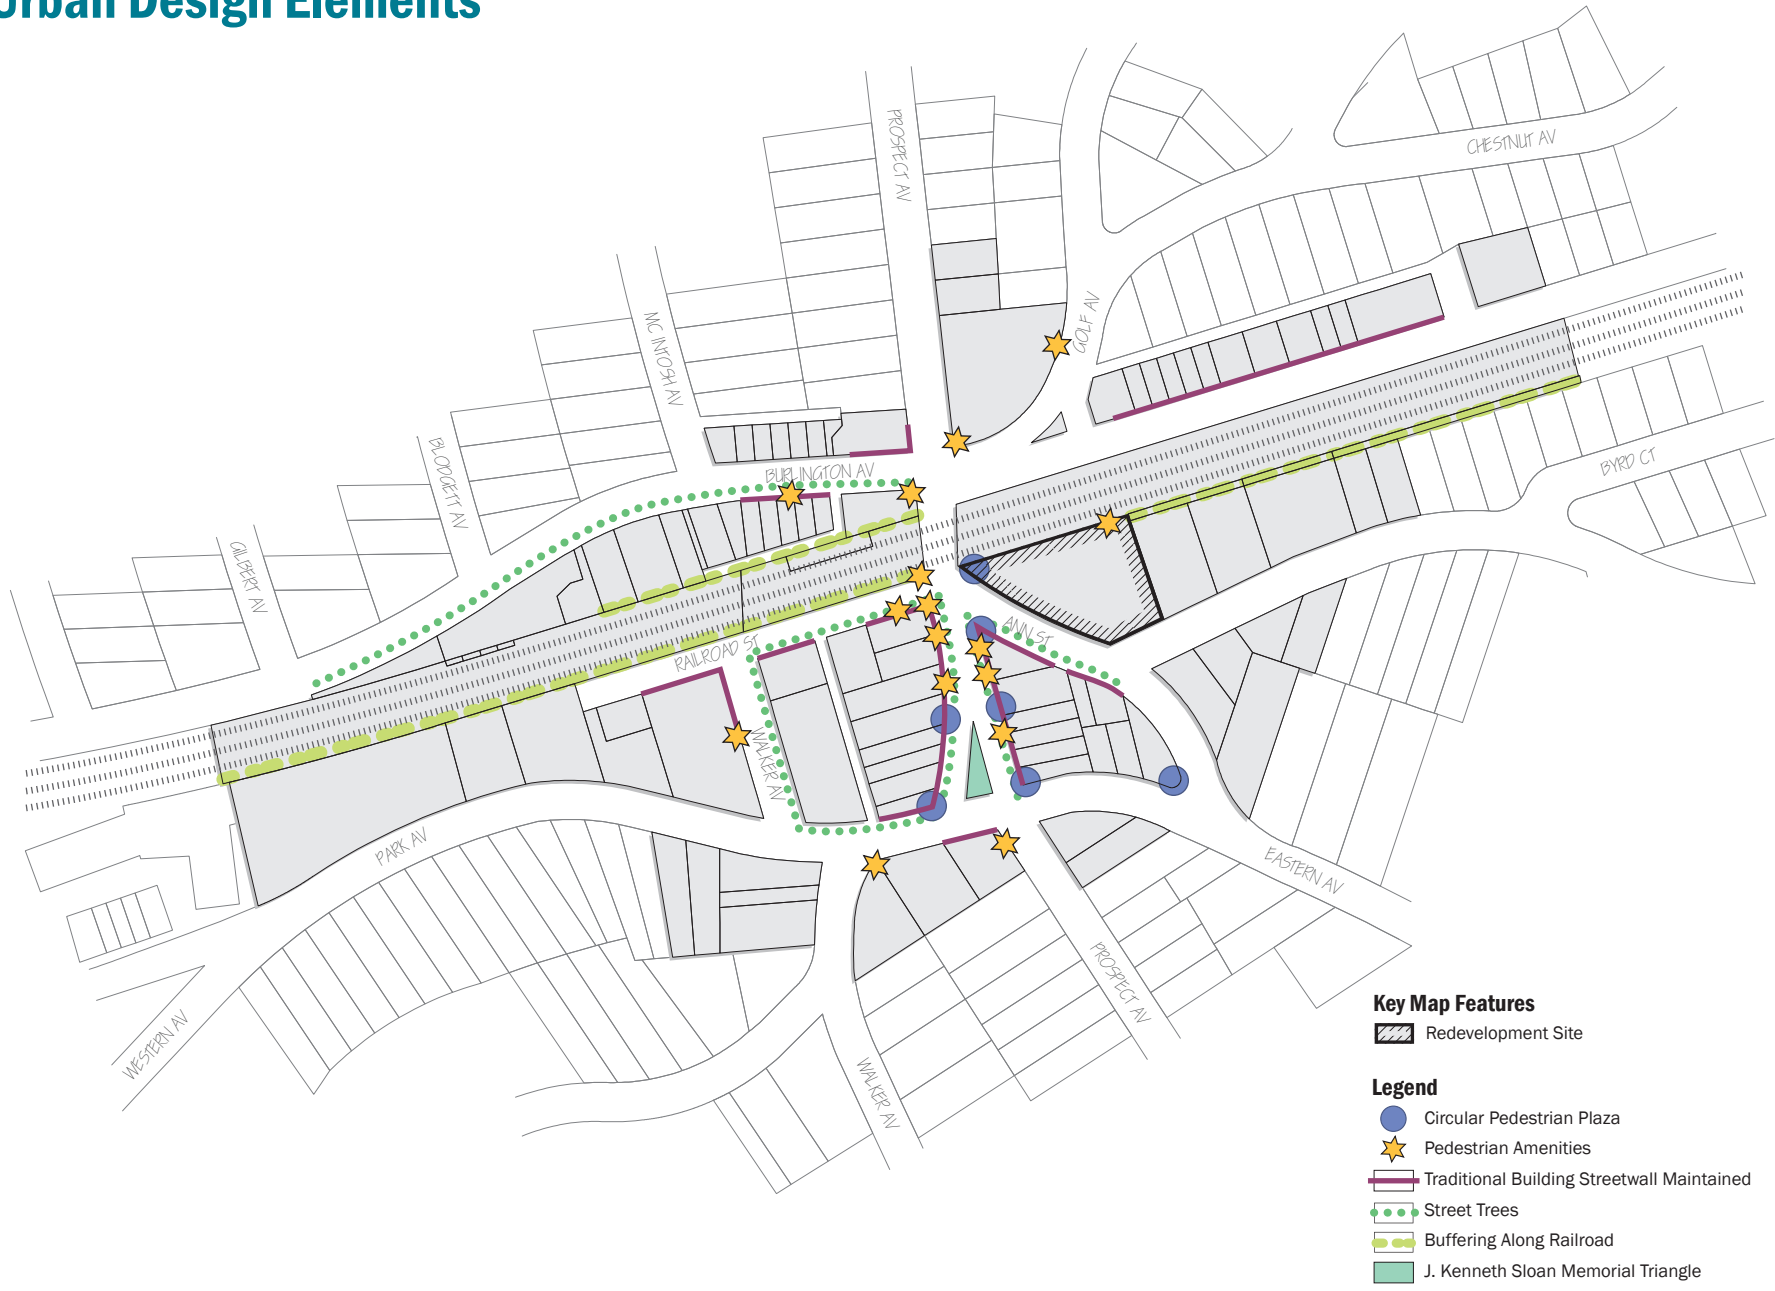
Urban Design Elements

PROSPECT AV
CHESTNUT AV
GOLF AV
MC INTOSH AV
BLODGETT AV
BURLINGTON AV
GILBERT AV
BYRD CT
ANN ST
RAILROAD ST
WALKER AV
PARK AV
EASTERN AV
WESTERN AV
PROSPECT AV
WALKER AV

Key Map Features
Redevelopment Site

Legend
Circular Pedestrian Plaza
Pedestrian Amenities
Traditional Building Streetwall Maintained
Street Trees
Buffering Along Railroad
J. Kenneth Sloan Memorial Triangle